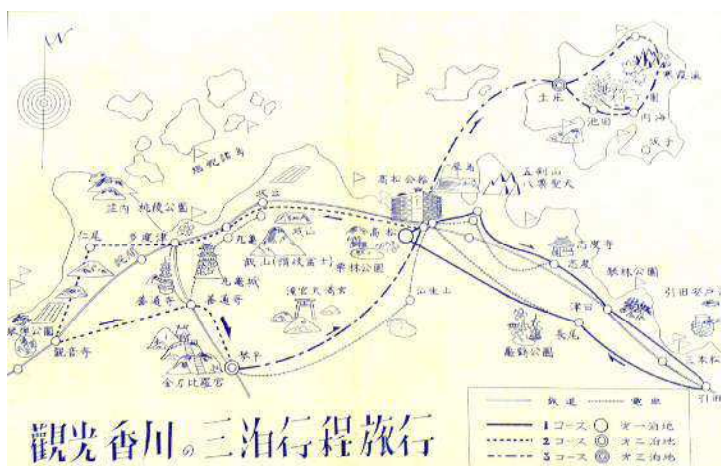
塩飽諸島

土庄

寒霞渓

池田

内海

坂手

高松公園

屋島

五剣山
八栗聖天

多度津

桃陵公園

詫間

仁尾

観音寺

琴弾公園

善通寺

丸亀

丸亀城

飯山(讃岐富士)

坂出

栗林公園

高松

滝宮天満宮

仏生山

琴平

金刀比羅宮

志度寺

志度

鶴林公園

津田

長尾

鶴羽公園

引田港

三本松

引田

鉄道

電車

1コース

第一泊地

2コース

第二泊地

3コース

第三泊地

観光香川の三泊行程旅行